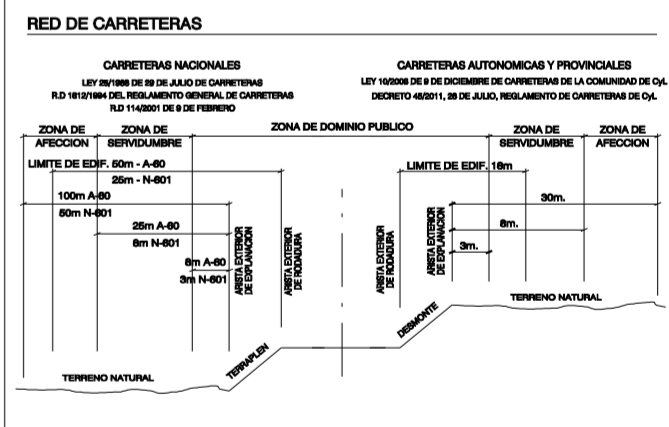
RED DE CARRETERAS

CARRETERAS NACIONALES

LEY 25/1988 DE 29 DE JULIO DE CARRETERAS

R.D 1812/1994 DEL REGLAMENTO GENERAL DE CARRETERAS

R.D 114/2001 DE 9 DE FEBRERO

CARRETERAS AUTONOMICAS Y PROVINCIALES

LEY 10/2008 DE 9 DE DICIEMBRE DE CARRETERAS DE LA COMUNIDAD DE CyL

DECRETO 45/2011, 28 DE JULIO, REGLAMENTO DE CARRETERAS DE CyL

ZONA DE AFECCION

ZONA DE SERVIDUMBRE

ZONA DE DOMINIO PUBLICO

ZONA DE SERVIDUMBRE

ZONA DE AFECCION

LIMITE DE EDIF. 50m - A-60

25m - N-601

100m A-60

50m N-601

25m A-60

8m N-601

8m A-60

3m N-601

ARISTA EXTERIOR DE EXPLANACION

ARISTA EXTERIOR DE RODADURA

ARISTA EXTERIOR DE RODADURA

ARISTA EXTERIOR DE EXPLANACION

LIMITE DE EDIF. 18m

30m.

8m.

3m.

TERRENO NATURAL

DESMONTE

TERRAPLEN

TERRENO NATURAL